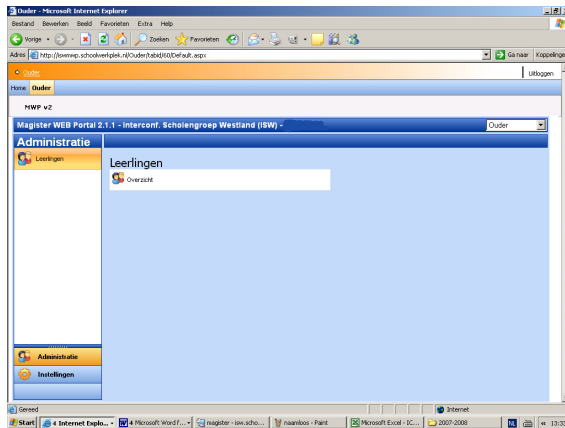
Ouder - Microsoft Internet Explorer

Bestand Bewerken Beeld Favorieten Extra Help

Vorige Zoeken Favorieten

Adres http://iswmwp.schoolwerkplek.nl/Ouder/tabid/60/Default.aspx

Ga naar Koppelinge

Ouder

Uitloggen

Home Ouder

MWP v2

Magister WEB Portal 2.1.1 - Interconf. Scholengroep Westland (ISW) -

Ouder

Administratie

Leerlingen

Leerlingen

Overzicht

Administratie

Instellingen

Gereed

Internet

Start 4 Internet Explo... 4 Microsoft Word f... magister - isw.scho... naamloos - Paint Microsoft Excel - IC... 2007-2008

NL 13:3